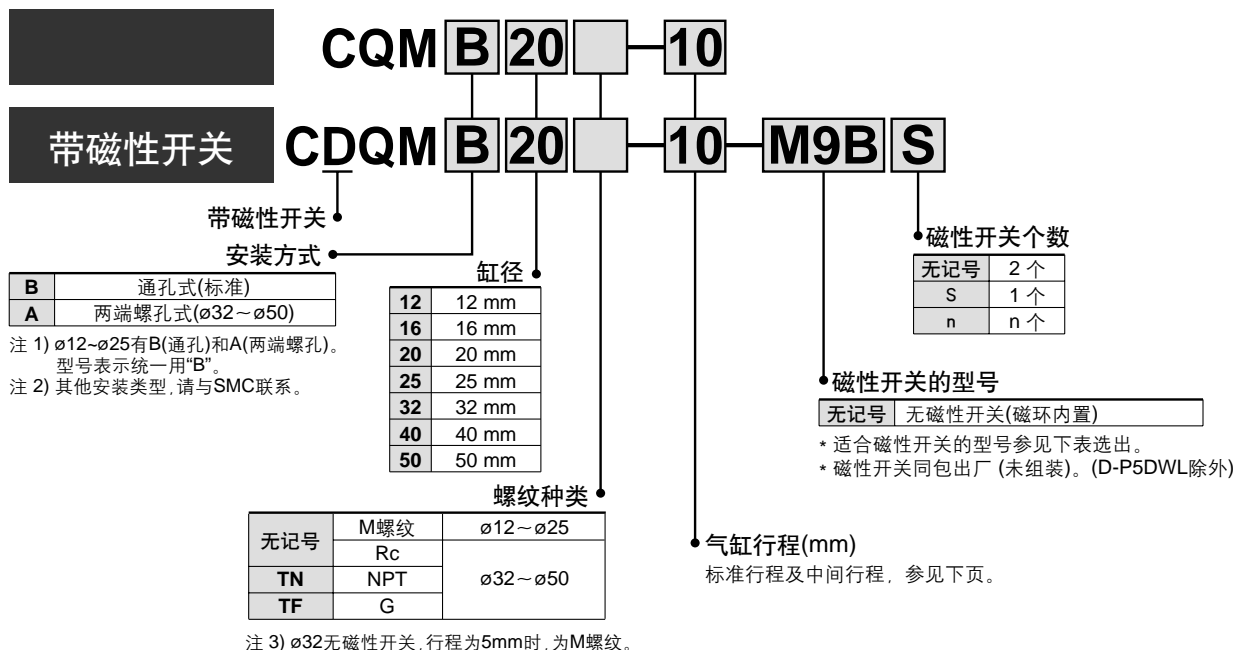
CQM B 20 — 10

带磁性开关 CDQM B 20 — 10 — M9B S

带磁性开关

安装方式

| B | 通孔式(标准) |
|---|---|
| A | 两端螺孔式(ø32～ø50) |

注 1) ø12~ø25有B(通孔)和A(两端螺孔)。型号表示统一用"B"。
注 2) 其他安装类型，请与SMC联系。

缸径

| 12 | 12 mm |
|---|---|
| 16 | 16 mm |
| 20 | 20 mm |
| 25 | 25 mm |
| 32 | 32 mm |
| 40 | 40 mm |
| 50 | 50 mm |

螺纹种类

| 无记号 | M螺纹 | ø12～ø25 |
|---|---|---|
| 无记号 | Rc | ø32～ø50 |
| TN | NPT | ø32～ø50 |
| TF | G | ø32～ø50 |

注 3) ø32无磁性开关，行程为5mm时，为M螺纹。

磁性开关个数

| 无记号 | 2 个 |
|---|---|
| S | 1 个 |
| n | n 个 |

磁性开关的型号

| 无记号 | 无磁性开关(磁环内置) |
|---|---|

* 适合磁性开关的型号参见下表选出。
* 磁性开关同包出厂 (未组装)。(D-P5DWL除外)

气缸行程(mm)
标准行程及中间行程，参见下页。